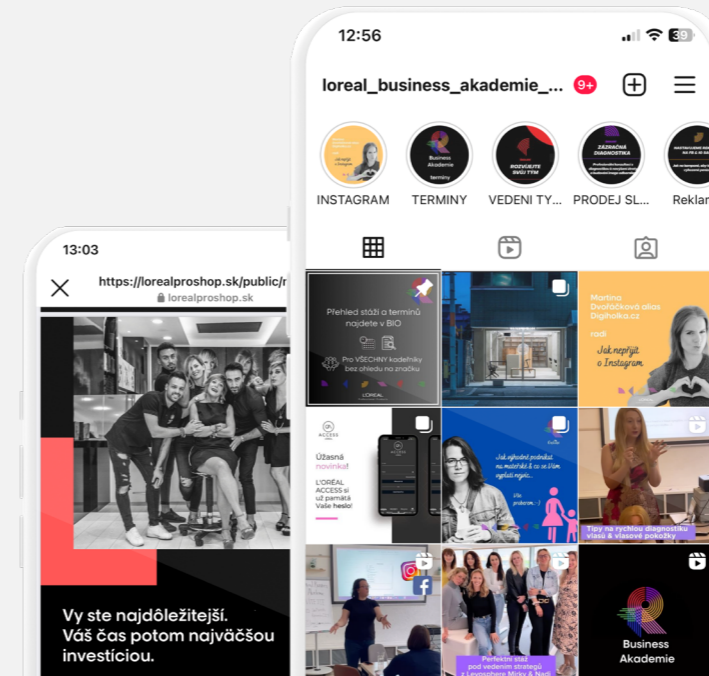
13:03

https://lorealproshop.sk/public/r
lorealproshop.sk

Vy ste najdôležitejší. Váš čas potom najväčšou investíciou.

12:56

39

loreal_business_akademie_...

9+

Business Akademie

terminy

ROZVOJTE SVŮJ TÝM

ZÁZRAČNÁ DIAGNOSTIKA

INSTAGRAM

TERMINY

VEDENI TY...

PRODEJ SL...

Reklam

Přehled stáží a termínů najdete v BIO

Pro VŠECHNY kadeřníky bez ohledu na značku

L'ORÉAL

Martina Dvořáčková alias Digihalka.cz

radí

Jak nepřijít o Instagram

ACCESS

Úžasná novinka!

L'ORÉAL ACCESS si už pamatá Vaše heslo!

Jak úspěšně podnikat na mateřské & co se ...

Tipy na rychlou diagnostiku vlasů & vlasové pokožky

Perfektní stáž pod vedením stratégů z Levosphere Mirky & Nadi

Business Akademie